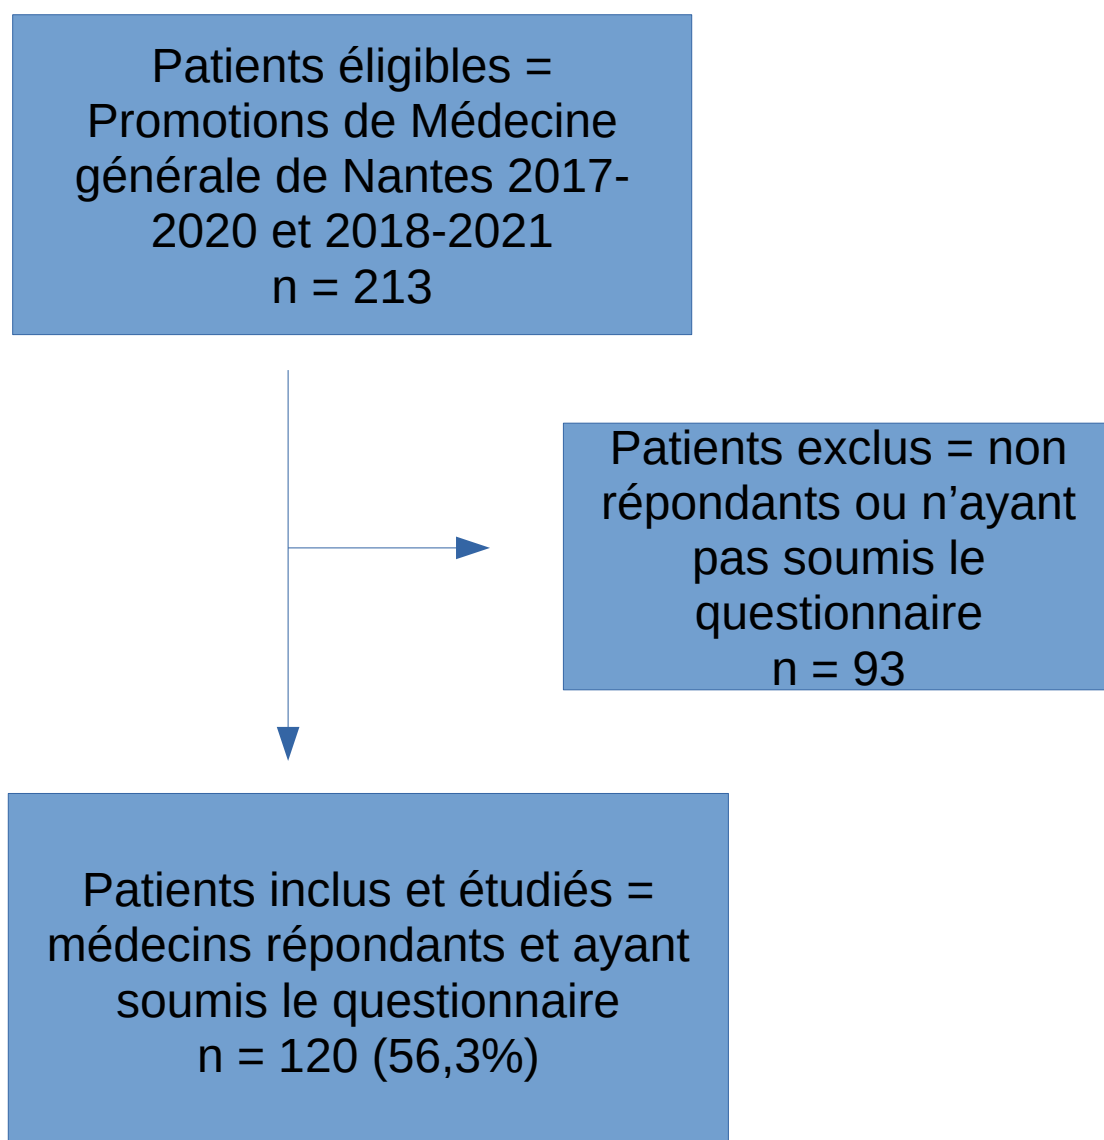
Patients éligibles = Promotions de Médecine générale de Nantes 2017-2020 et 2018-2021
n = 213

Patients exclus = non répondants ou n’ayant pas soumis le questionnaire
n = 93

Patients inclus et étudiés = médecins répondants et ayant soumis le questionnaire
n = 120 (56,3%)